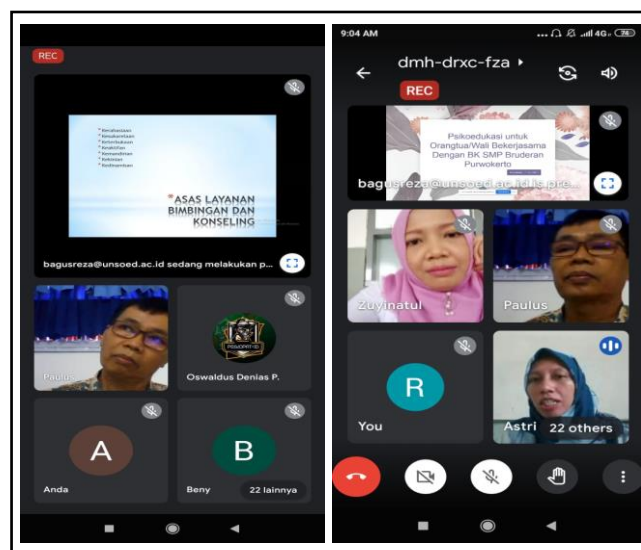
REC

ASAS LAYANAN BIMBINGAN DAN KONSELING

bagusreza@unsoed.ac.id sedang melakukan p...

Paulus

Oswaldus Denias P.

A

Anda

B

Beny

22 lainnya

9:04 AM

4G

dmh-drxc-fza ▸

REC

Psikoedukasi untuk Orangtua/Wali Bekerjasama Dengan BK SMP Bruderan Purwokerto

bagusreza@unsoed.ac.id is pre...

Zuyinatul

Paulus

R

You

Astri

22 others